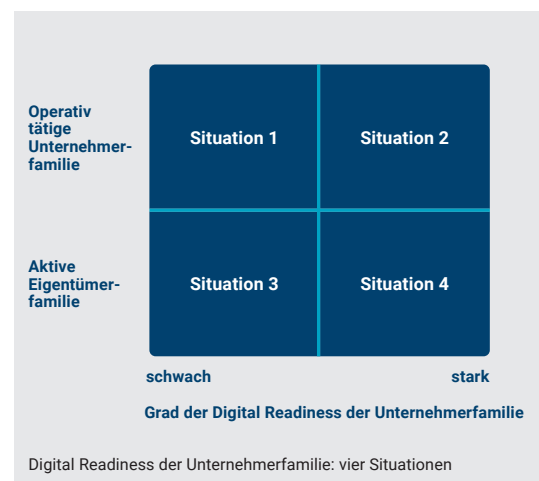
Operativ tätige Unternehmerfamilie

Aktive Eigentümerfamilie

| Situation 1 | Situation 2 |
|---|---|
| Situation 3 | Situation 4 |

schwach

stark

Grad der Digital Readiness der Unternehmerfamilie

Digital Readiness der Unternehmerfamilie: vier Situationen